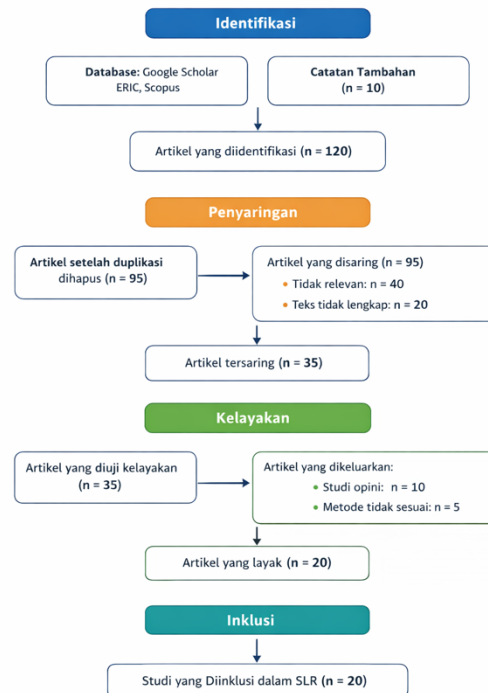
Identifikasi

Database: Google Scholar ERIC, Scopus

Catatan Tambahan (n = 10)

Artikel yang diidentifikasi (n = 120)

Penyaringan

Artikel setelah duplikasi dihapus (n = 95)

Artikel yang disaring (n = 95)
• Tidak relevan: n = 40
• Teks tidak lengkap: n = 20

Artikel tersaring (n = 35)

Kelayakan

Artikel yang diuji kelayakan (n = 35)

Artikel yang dikeluarkan:
• Studi opini: n = 10
• Metode tidak sesuai: n = 5

Artikel yang layak (n = 20)

Inklusi

Studi yang Diinklusi dalam SLR (n = 20)